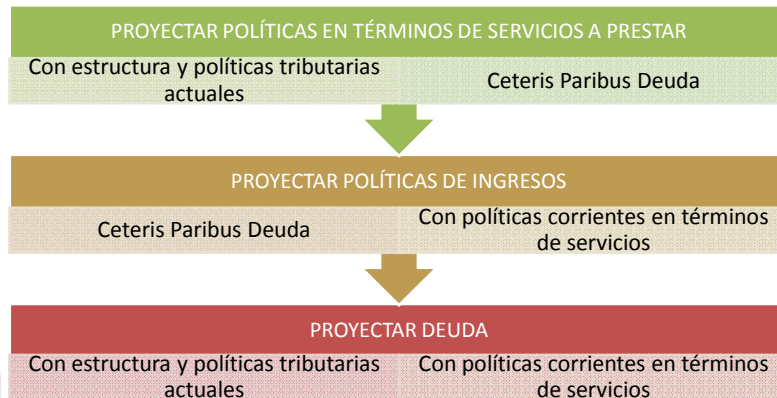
PROYECTAR POLÍTICAS EN TÉRMINOS DE SERVICIOS A PRESTAR

Con estructura y políticas tributarias actuales

Ceteris Paribus Deuda

PROYECTAR POLÍTICAS DE INGRESOS

Ceteris Paribus Deuda

Con políticas corrientes en términos de servicios

PROYECTAR DEUDA

Con estructura y políticas tributarias actuales

Con políticas corrientes en términos de servicios